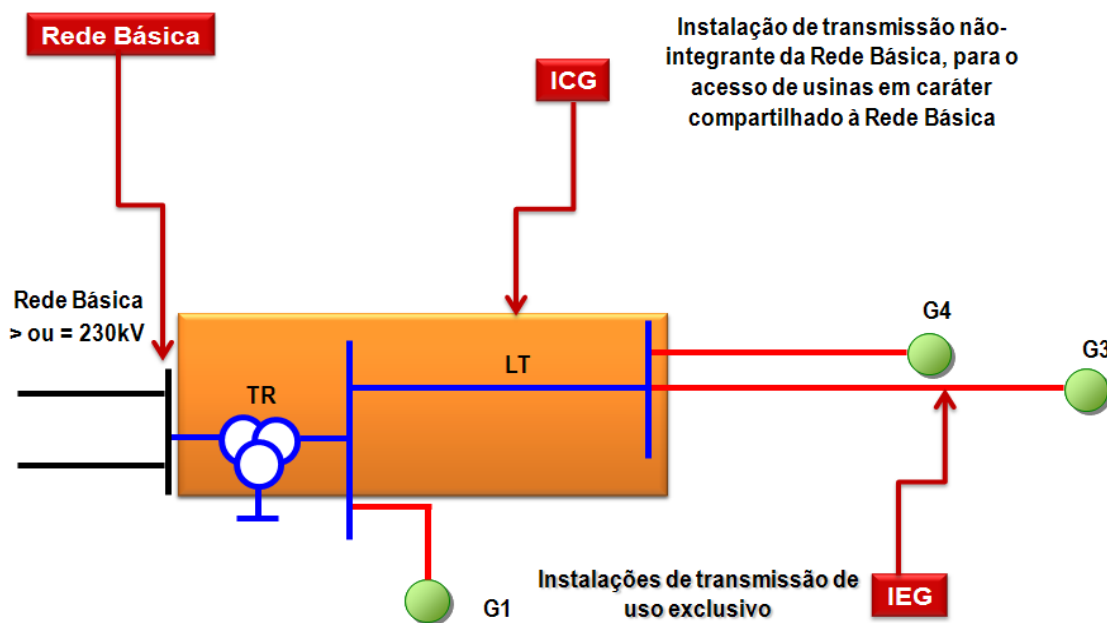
Rede Básica

Instalação de transmissão não-integrante da Rede Básica, para o acesso de usinas em caráter compartilhado à Rede Básica

ICG

Rede Básica
> ou = 230kV

G4

G3

LT

TR

G1

Instalações de transmissão de uso exclusivo

IEG